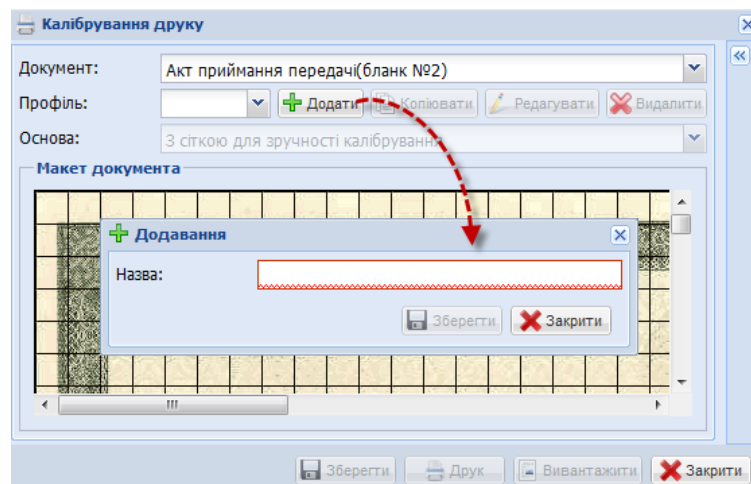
Калібрування друку

Документ: Акт приймання передачі(бланк №2)

Профіль: Додати Копіювати Редагувати Видалити

Основа: З сіткою для зручності калібрування

Макет документа

Додавання

Назва:

Зберегти Закрити

Зберегти Друк Вивантажити Закрити